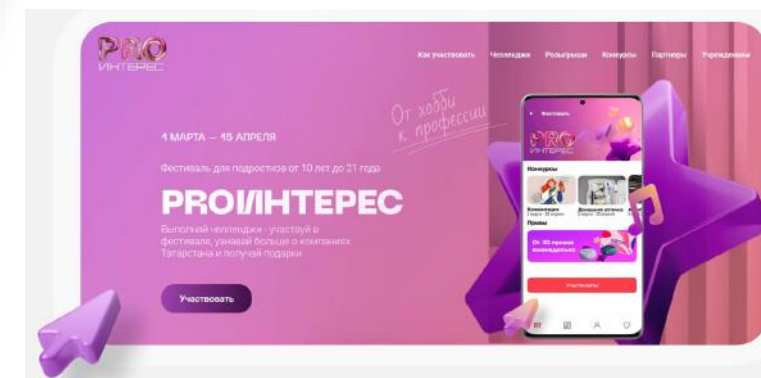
PRO ИНТЕРЕС

Как участвовать Челленджи Розыгрыши Конкурсы Партнеры Учреждения

От хобби к профессии

4 МАРТА — 15 АПРЕЛЯ

Фестиваль для подростков от 10 лет до 21 года

PROИНТЕРЕС

Выполняй челленджи - участвуй в фестивале, узнавай больше о компаниях Татарстана и получай подарки

Участвовать

Фестиваль

PRO ИНТЕРЕС

Конкурсы

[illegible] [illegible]

Домашняя уборка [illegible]

Призы

От 50 призов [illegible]

Участвовать